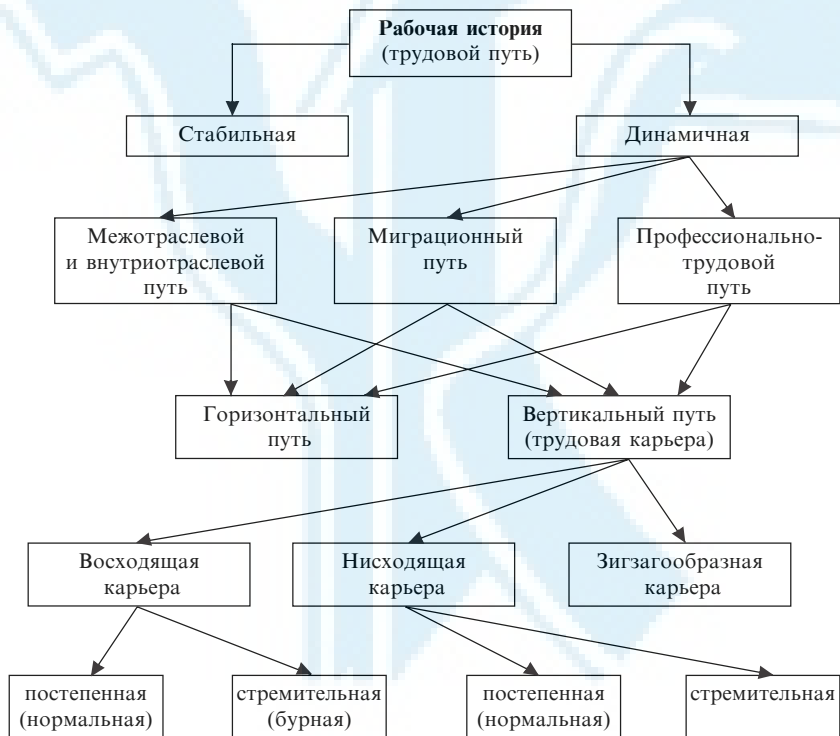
**Рабочая история**
(трудовой путь)

Стабильная

Динамичная

Межотраслевой и внутриотраслевой путь

Миграционный путь

Профессионально-трудовой путь

Горизонтальный путь

Вертикальный путь (трудовая карьера)

Восходящая карьера

Нисходящая карьера

Зигзагообразная карьера

постепенная (нормальная)

стремительная (бурная)

постепенная (нормальная)

стремительная